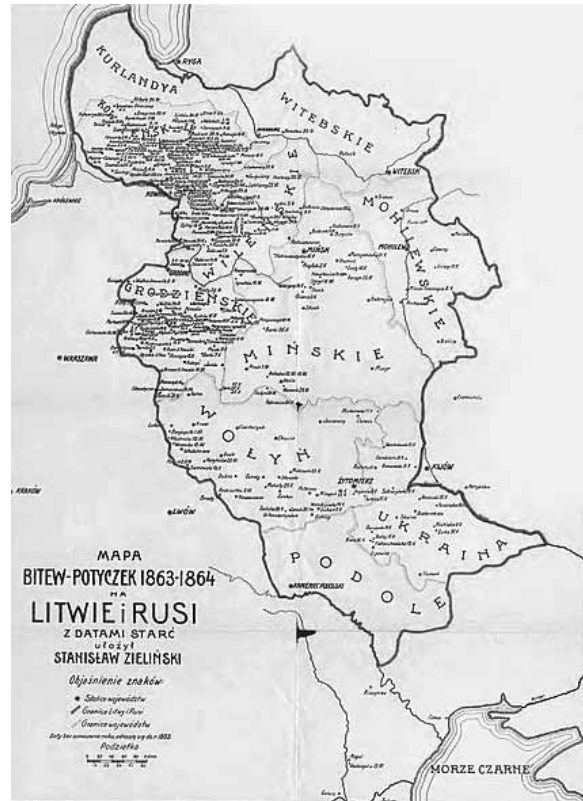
KURLANDYA

RYGA

KOWIEŃSKIE

WITEBSKIE

WITEBSK

WILEŃSKIE

MOHILEWSKIE

MOHILEW

MIŃSK

GRODZIEŃSKIE

WARSZAWA

MIŃSKIE

WOŁYŃ

ŻYTOMIERZ

KIJÓW

KRAKÓW

LWÓW

UKRAINA

PODOLE

KAMIENIEC PODOLSKI

MAPA
BITEW-POTYCZEK 1863-1864
NA
LITWIE i RUSI
Z DATAMI STARĆ
ułożył
STANISŁAW ZIELIŃSKI

Objaśnienie znaków
Stolice województw
Granica Litwy i Rusi
Granica województw
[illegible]
Podziałka

MORZE CZARNE